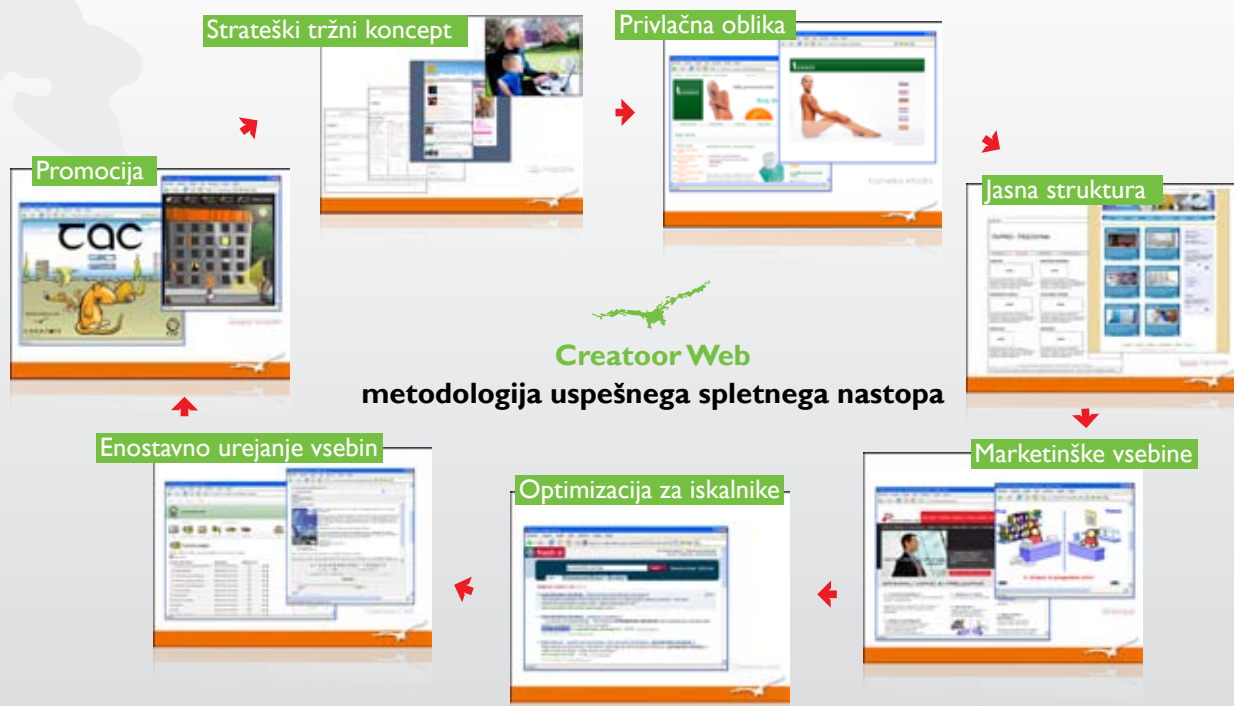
Strateški tržni koncept

Privlačna oblika

Jasna struktura

Marketinške vsebine

Optimizacija za iskalnike

Enostavno urejanje vsebin

Promocija

TAC

Creatoor Web
metodologija uspešnega spletnega nastopa